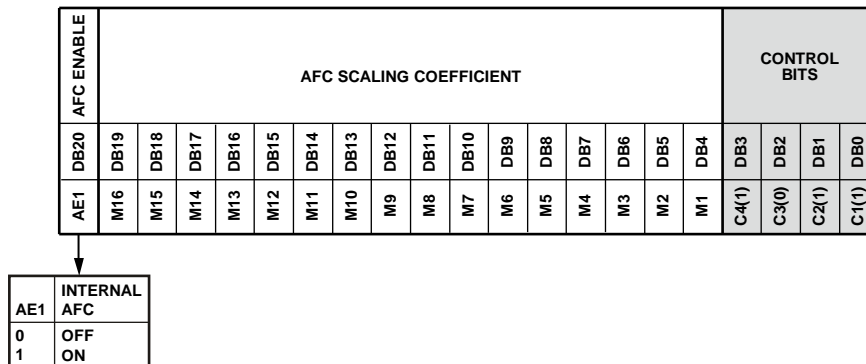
| AFC ENABLE | AFC SCALING COEFFICIENT | | | | | | | | | | | | | | | | CONTROL BITS | | | |
|---|---|---|---|---|---|---|---|---|---|---|---|---|---|---|---|---|---|---|---|---|
| DB20 | DB19 | DB18 | DB17 | DB16 | DB15 | DB14 | DB13 | DB12 | DB11 | DB10 | DB9 | DB8 | DB7 | DB6 | DB5 | DB4 | DB3 | DB2 | DB1 | DB0 |
| AE1 | M16 | M15 | M14 | M13 | M12 | M11 | M10 | M9 | M8 | M7 | M6 | M5 | M4 | M3 | M2 | M1 | C4(1) | C3(0) | C2(1) | C1(1) |

| AE1 | INTERNAL AFC |
|---|---|
| 0 | OFF |
| 1 | ON |